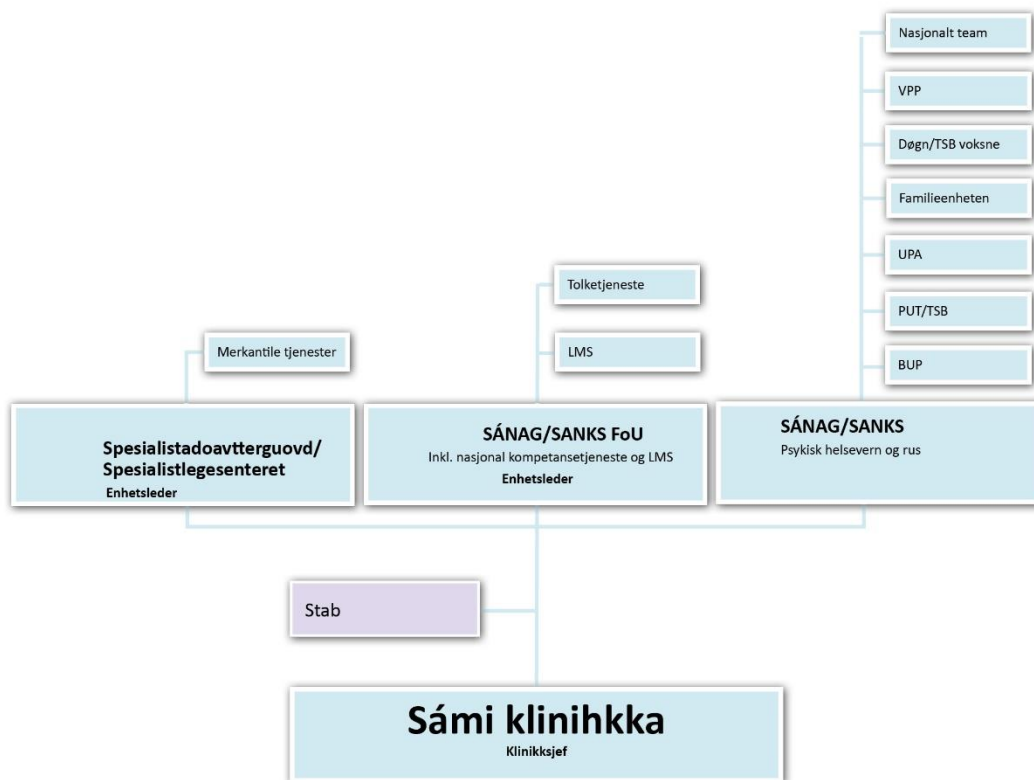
Nasjonalt team

VPP

Døgn/TSB voksne

Familieenheten

UPA

PUT/TSB

BUP

Tolketjeneste

LMS

Merkantile tjenester

Spesialistadoavtterguovd/ Spesialistlegesenteret
Enhetsleder

SÁNAG/SANKS FoU
Inkl. nasjonal kompetansetjeneste og LMS
Enhetsleder

SÁNAG/SANKS
Psykisk helsevern og rus

Stab

Sámi klinihkka
Klinikksjef